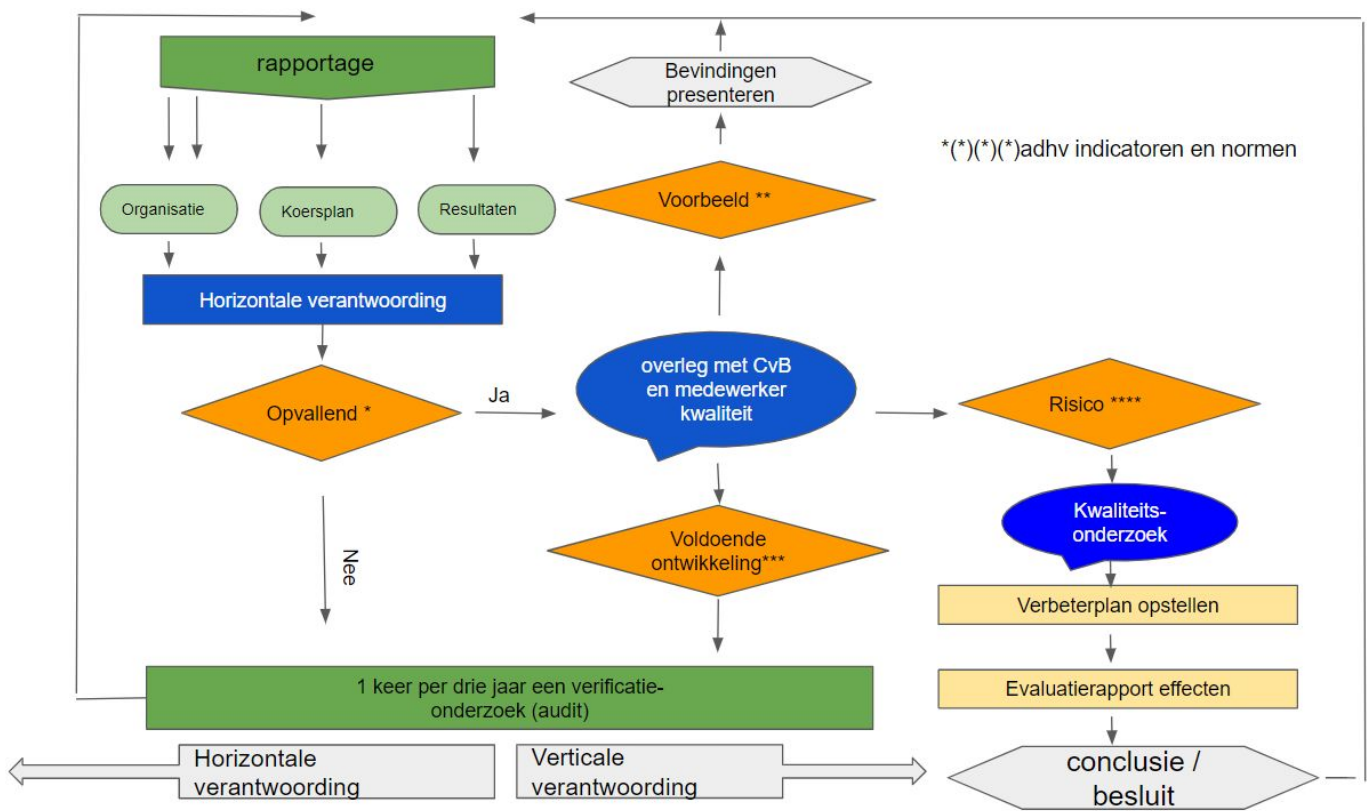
rapportage

Bevindingen presenteren

*(*)(*)(*)adhv indicatoren en normen

Organisatie

Koersplan

Resultaten

Voorbeeld **

Horizontale verantwoording

overleg met CvB en medewerker kwaliteit

Ja

Opvallend *

Risico ****

Kwaliteits-onderzoek

Nee

Voldoende ontwikkeling***

Verbeterplan opstellen

1 keer per drie jaar een verificatie-onderzoek (audit)

Evaluatierapport effecten

Horizontale verantwoording

Verticale verantwoording

conclusie / besluit